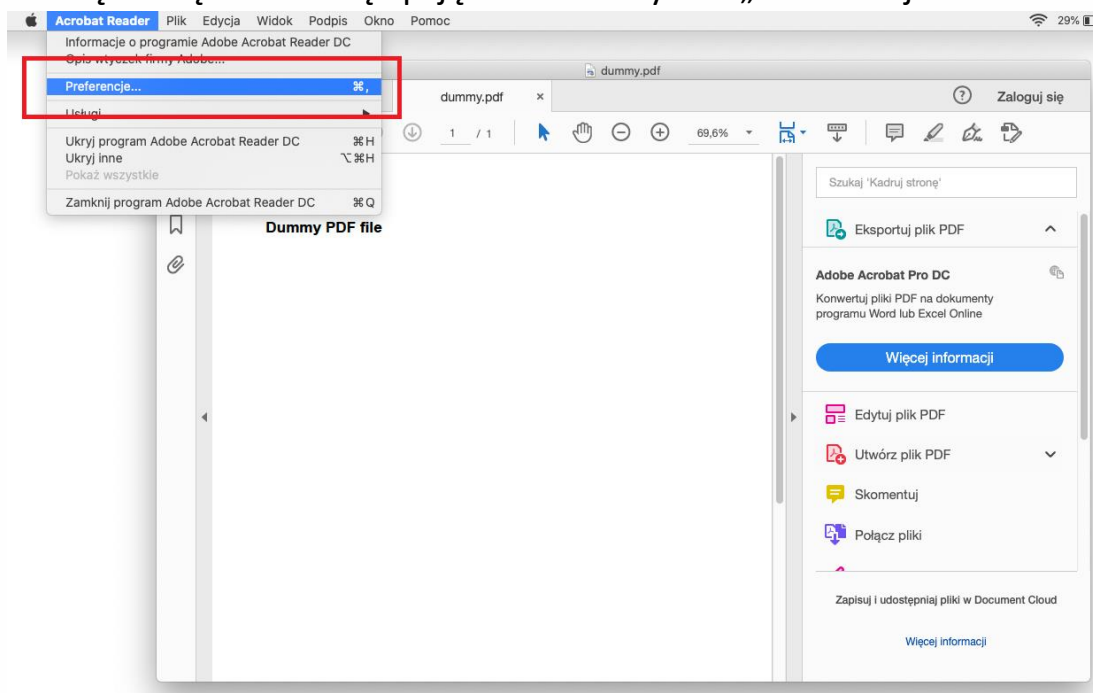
Acrobat Reader Plik Edycja Widok Podpis Okno Pomoc

29%

Informacje o programie Adobe Acrobat Reader DC
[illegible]
Preferencje... ⌘,
Usługi
Ukryj program Adobe Acrobat Reader DC ⌘H
Ukryj inne ⌥⌘H
Pokaż wszystkie
Zamknij program Adobe Acrobat Reader DC ⌘Q

dummy.pdf

dummy.pdf ×

Zaloguj się

1 / 1

69,6%

Dummy PDF file

Szukaj 'Kadruj stronę'

Eksportuj plik PDF

Adobe Acrobat Pro DC

Konwertuj pliki PDF na dokumenty programu Word lub Excel Online

Więcej informacji

Edytuj plik PDF

Utwórz plik PDF

Skomentuj

Połącz pliki

Zapisuj i udostępniaj pliki w Document Cloud

Więcej informacji